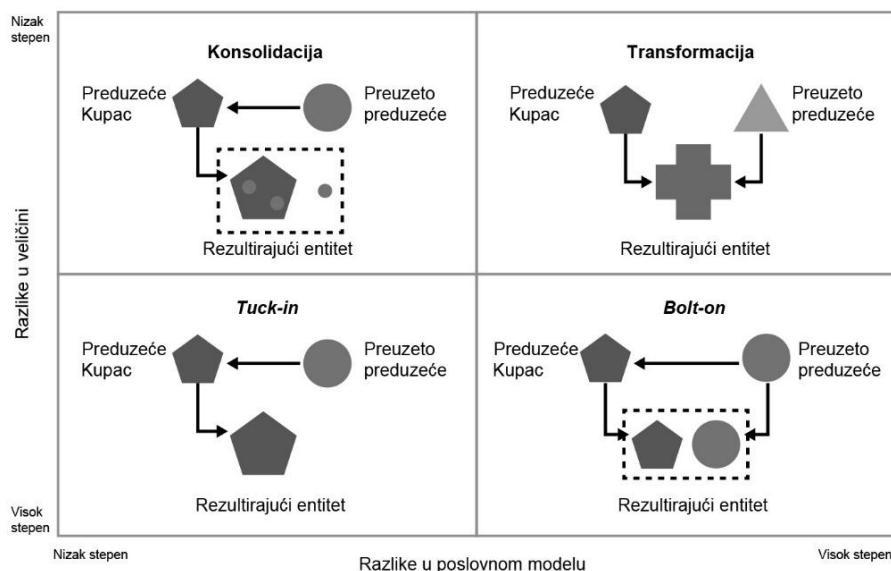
Nizak stepen

Razlike u veličini

Visok stepen

Konsolidacija

Preduzeće Kupac

Preuzeto preduzeće

Rezultirajući entitet

Transformacija

Preduzeće Kupac

Preuzeto preduzeće

Rezultirajući entitet

*Tuck-in*

Preduzeće Kupac

Preuzeto preduzeće

Rezultirajući entitet

*Bolt-on*

Preduzeće Kupac

Preuzeto preduzeće

Rezultirajući entitet

Nizak stepen

Razlike u poslovnom modelu

Visok stepen